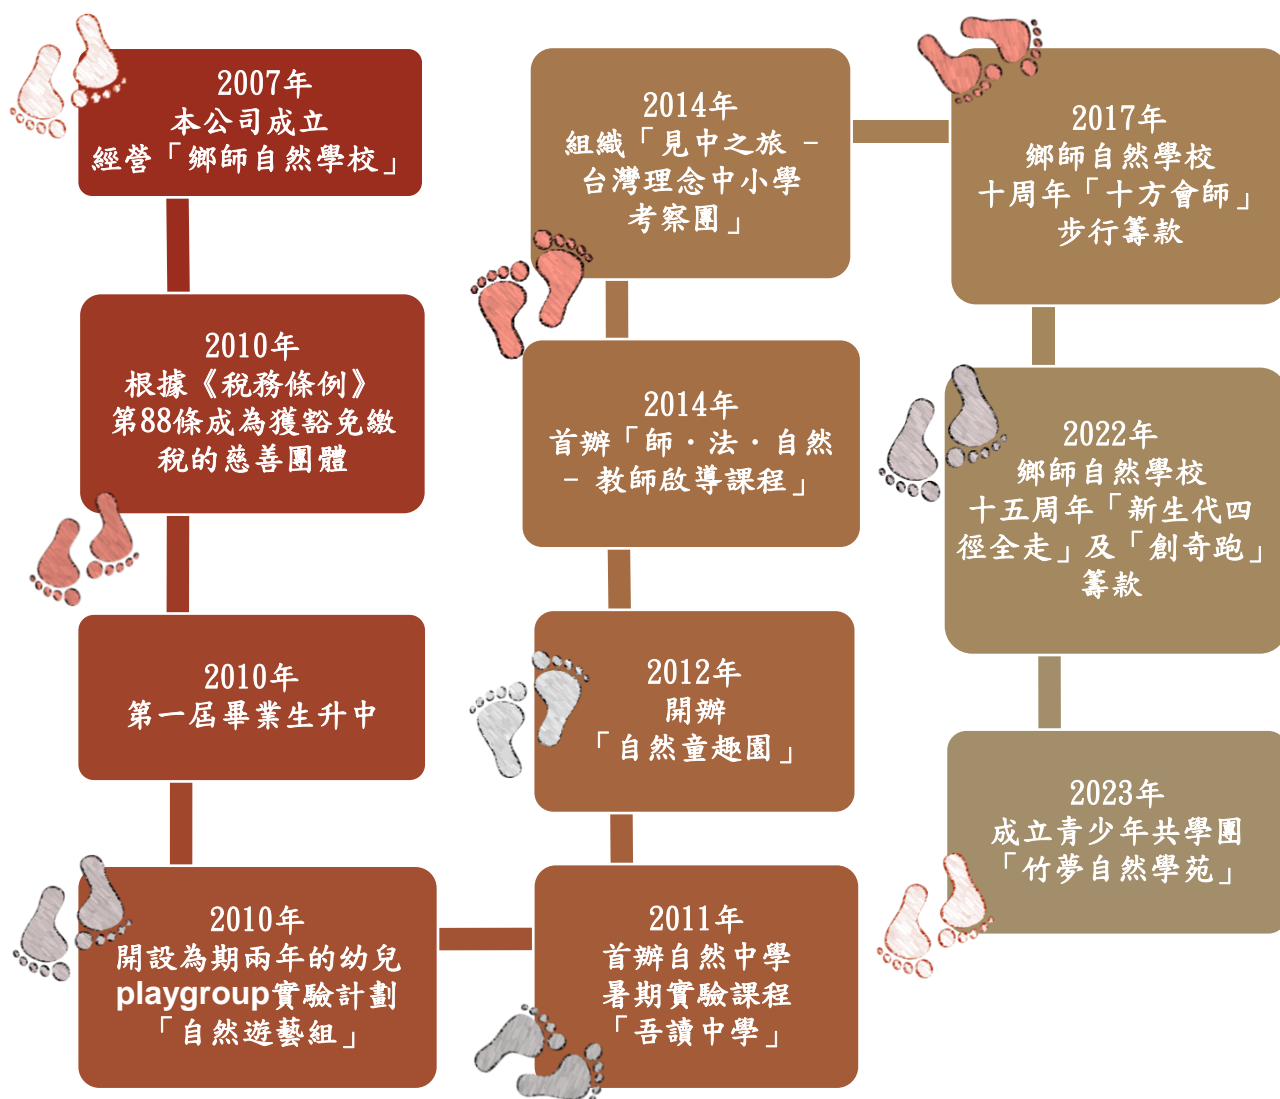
2007年
本公司成立
經營「鄉師自然學校」

2010年
根據《稅務條例》
第88條成為獲豁免繳稅的慈善團體

2010年
第一屆畢業生升中

2010年
開設為期兩年的幼兒playgroup實驗計劃
「自然遊藝組」

2011年
首辦自然中學暑期實驗課程
「吾讀中學」

2012年
開辦
「自然童趣園」

2014年
首辦「師・法・自然 – 教師啟導課程」

2014年
組織「見中之旅 – 台灣理念中小學考察團」

2017年
鄉師自然學校十周年「十方會師」步行籌款

2022年
鄉師自然學校十五周年「新生代四徑全走」及「創奇跑」籌款

2023年
成立青少年共學團
「竹夢自然學苑」